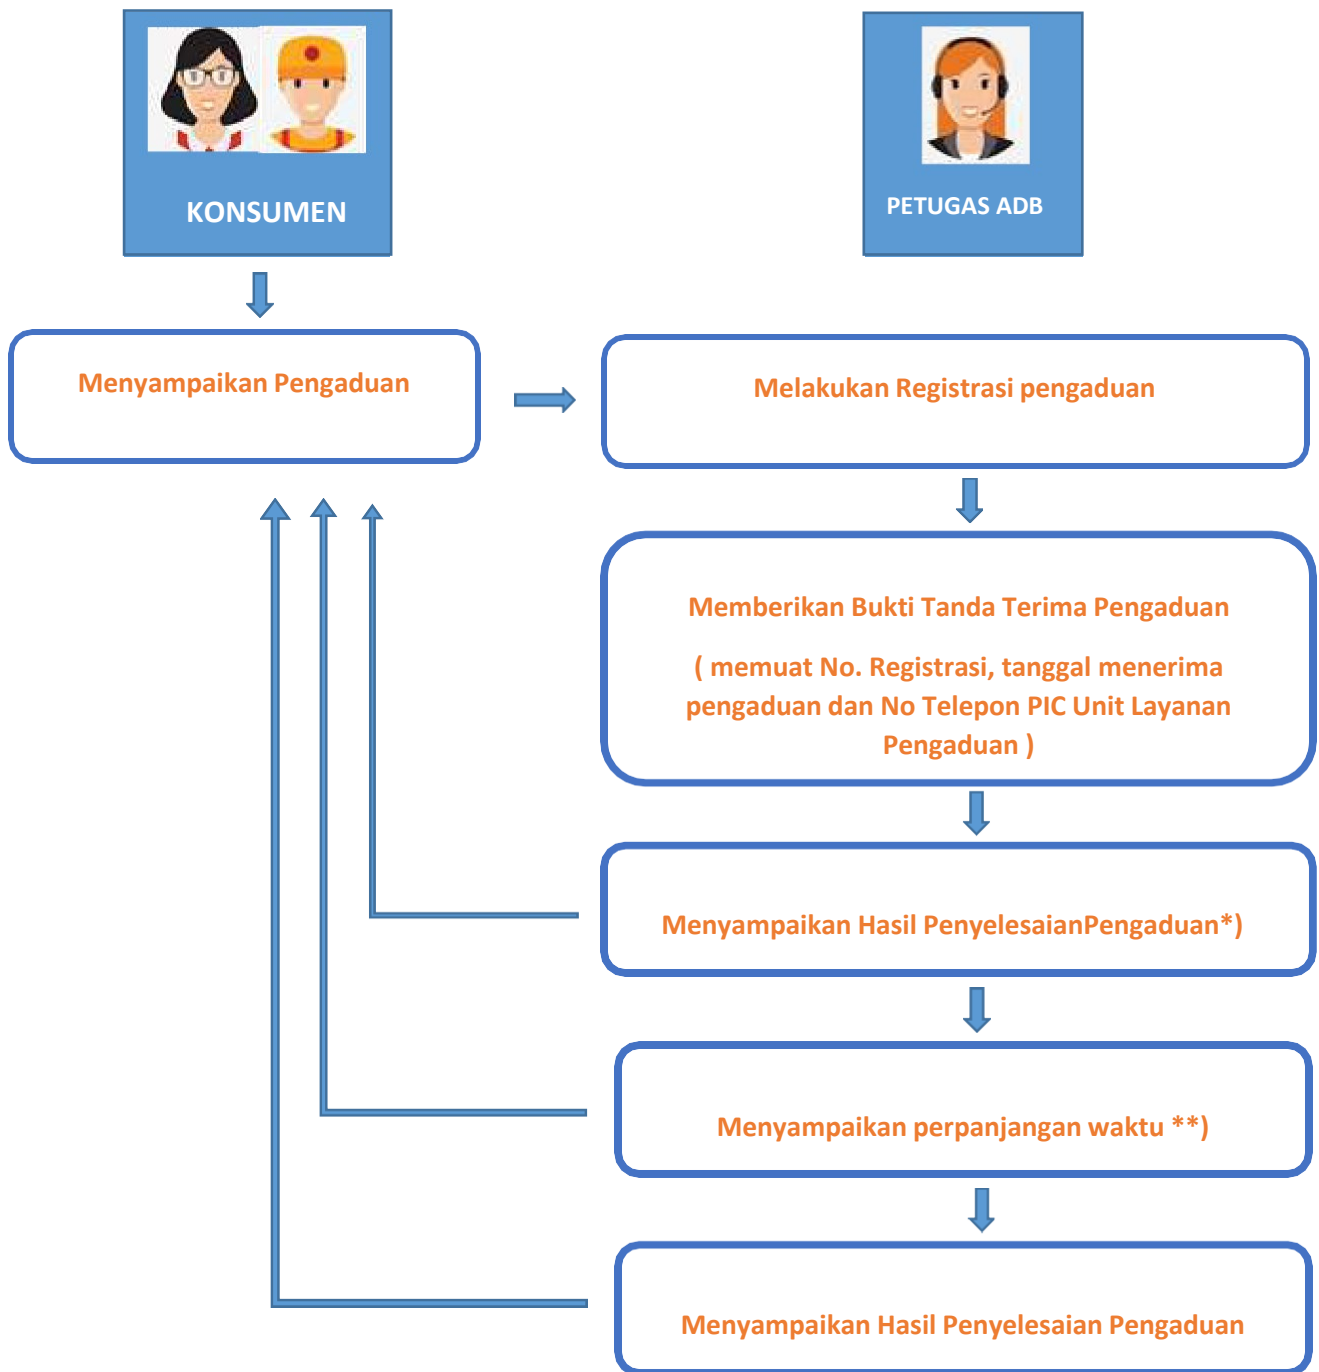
KONSUMEN

PETUGAS ADB

Menyampaikan Pengaduan

Melakukan Registrasi pengaduan

Memberikan Bukti Tanda Terima Pengaduan

( memuat No. Registrasi, tanggal menerima pengaduan dan No Telepon PIC Unit Layanan Pengaduan )

Menyampaikan Hasil PenyelesaianPengaduan*)

Menyampaikan perpanjangan waktu **)

Menyampaikan Hasil Penyelesaian Pengaduan